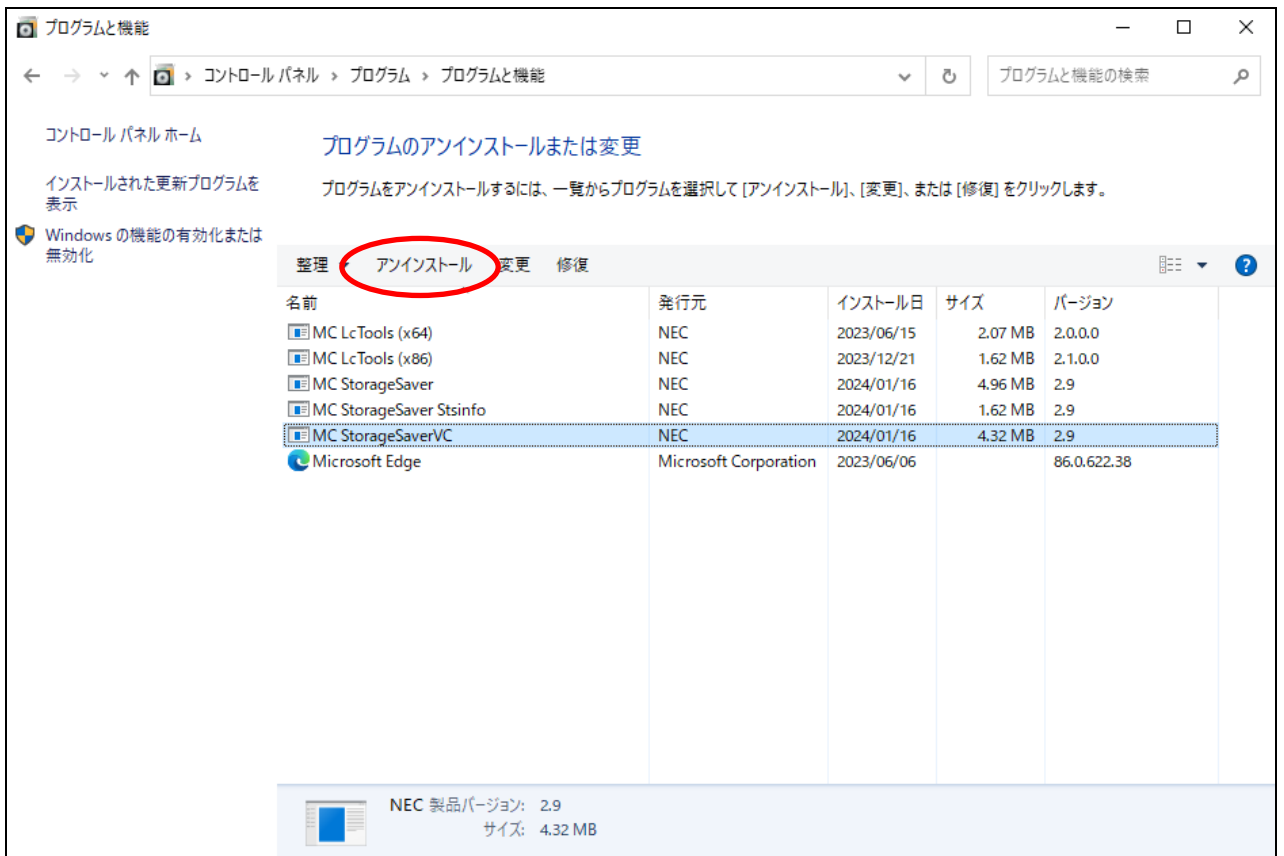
プログラムと機能

コントロール パネル > プログラム > プログラムと機能

プログラムと機能の検索

コントロール パネル ホーム

インストールされた更新プログラムを表示

Windows の機能の有効化または無効化

プログラムのアンインストールまたは変更

プログラムをアンインストールするには、一覧からプログラムを選択して [アンインストール]、[変更]、または [修復] をクリックします。

整理 ▾ アンインストール 変更 修復

| 名前 | 発行元 | インストール日 | サイズ | バージョン |
|---|---|---|---|---|
| MC LcTools (x64) | NEC | 2023/06/15 | 2.07 MB | 2.0.0.0 |
| MC LcTools (x86) | NEC | 2023/12/21 | 1.62 MB | 2.1.0.0 |
| MC StorageSaver | NEC | 2024/01/16 | 4.96 MB | 2.9 |
| MC StorageSaver Stsinfo | NEC | 2024/01/16 | 1.62 MB | 2.9 |
| MC StorageSaverVC | NEC | 2024/01/16 | 4.32 MB | 2.9 |
| Microsoft Edge | Microsoft Corporation | 2023/06/06 | | 86.0.622.38 |

NEC 製品バージョン: 2.9
サイズ: 4.32 MB